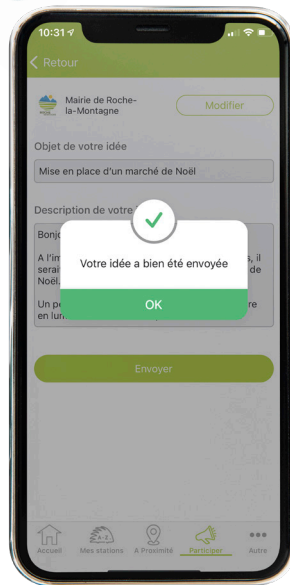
10:31

Retour

Mairie de Roche-la-Montagne

Modifier

Objet de votre idée

Mise en place d'un marché de Noël

Description de votre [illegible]

Bonj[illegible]

A l'im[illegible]s, il seran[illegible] de Noël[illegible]

Un pe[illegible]re en lum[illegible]

Votre idée a bien été envoyée

OK

Envoyer

Accueil

Mes stations

A Proximité

Participer

Autre